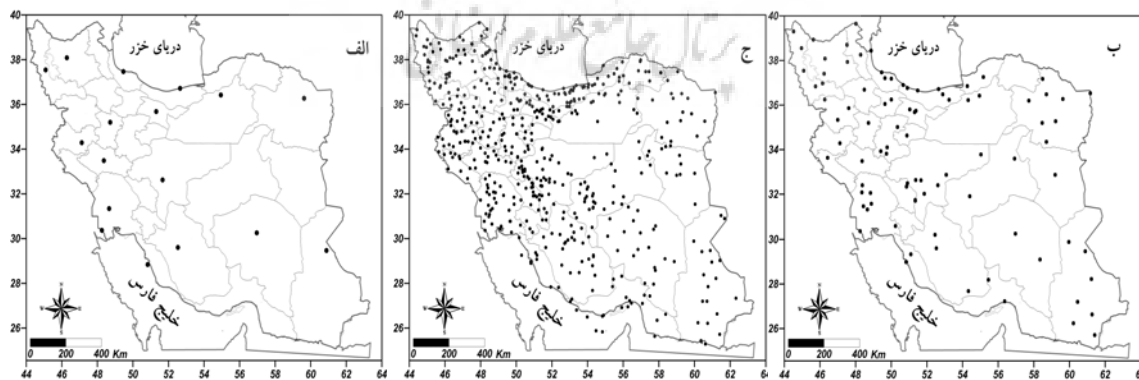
40
38
36
34
32
30
28
26
الف
دریای خزر
خلیج فارس
0 200 400 Km
44 46 48 50 52 54 56 58 60 62 64

40
38
36
34
32
30
28
26
ج
دریای خزر
خلیج فارس
0 200 400 Km
44 46 48 50 52 54 56 58 60 62 64

40
38
36
34
32
30
28
26
ب
دریای خزر
خلیج فارس
0 200 400 Km
44 46 48 50 52 54 56 58 60 62 64